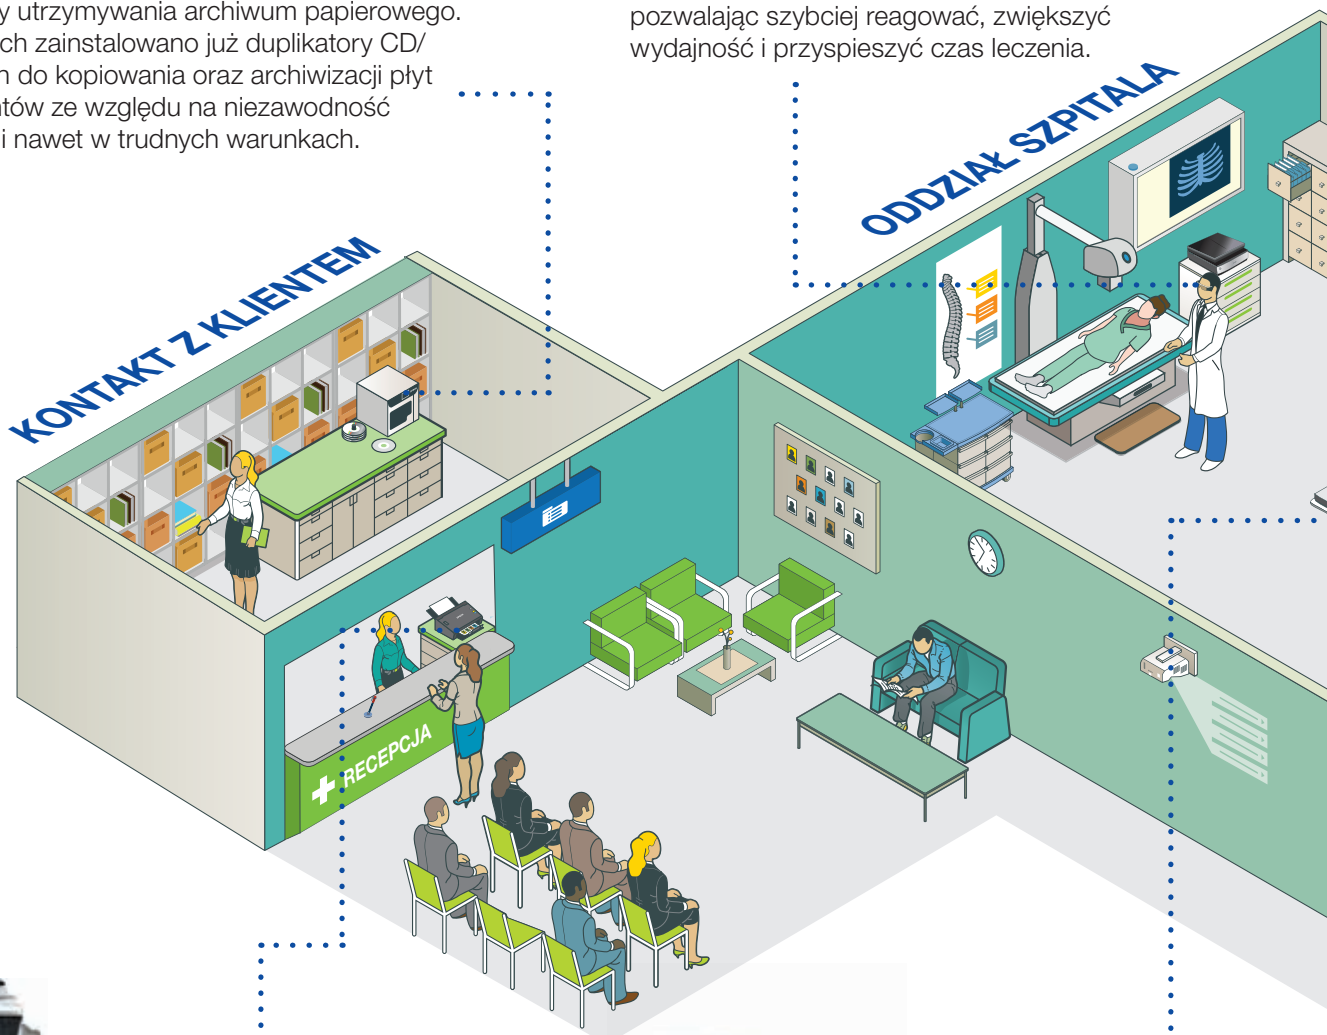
y utrzymywania archiwum papierowego. ch zainstalowano już duplikatory CD/ n do kopiowania oraz archiwizacji płyt tów ze względu na niezawodność i nawet w trudnych warunkach.

pozwalając szybciej reagować, zwiększyć wydajność i przyspieszyć czas leczenia.

ODDZIAŁ SZPITALA

KONTAKT Z KLIENTEM

RECEPCJA